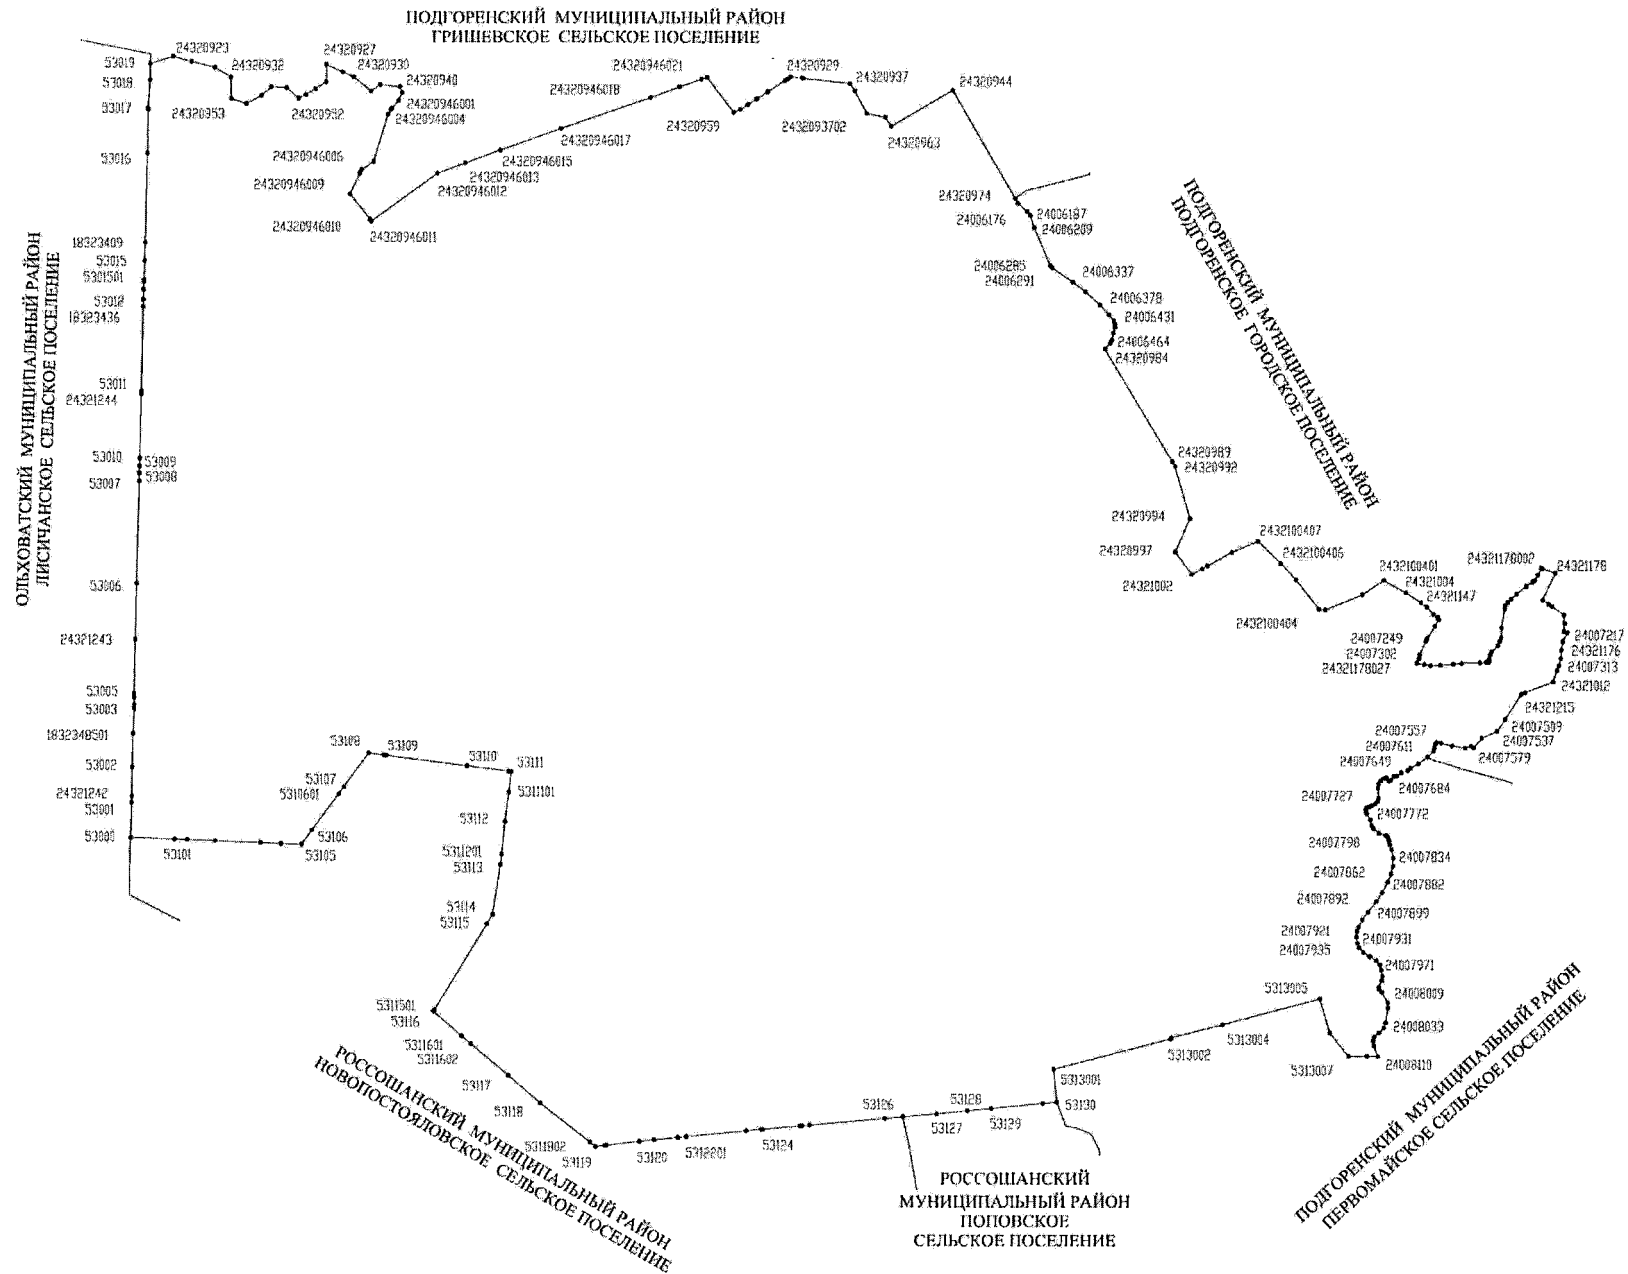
ПОДГОРЕНСКИЙ МУНИЦИПАЛЬНЫЙ РАЙОН
ГРИШЕВСКОЕ СЕЛЬСКОЕ ПОСЕЛЕНИЕ

53019
53018
53017
53016
24320923
24320932
24320927
24320930
24320940
24320953
24320952
24320946001
24320946004
24320946006
24320946009
24320946010
24320946011
24320946012
24320946013
24320946015
24320946017
24320946018
24320946021
24320959
24320929
24320937
24320944
2432093702
24320963
24320974
24006176
24006187
24006209
24006285
24006291
24006337
24006378
24006431
24006464
24320984
24320989
24320992
24320994
24320997
24321002
2432100407
2432100406
2432100404
2432100401
24321004
24321147
24321176002
24321176
24007249
24007302
24321176027
24007217
24321176
24007313
24321012
24321215
24007509
24007537
24007557
24007611
24007649
24007579
24007684
24007727
24007772
24007798
24007834
24007862
24007882
24007892
24007899
24007921
24007935
24007931
24007971
24008009
24008033
24008110
5313005
5313004
5313002
5313007
5313001
53130
53128
53129
53127
53126
53124
5312201
53120
53119
5311802
53118
53117
5311601
5311602
5311501
53116
53114
53115
5311201
53113
53112
53111
5311101
53110
53109
53108
53107
5310601
53106
53105
53101
53000
53001
24321242
53002
1832348501
53003
53005
24321243
53006
53007
53010
53009
53008
53011
24321244
18323436
53012
5301501
53015
18323409

ОЛЬХОВАТСКИЙ МУНИЦИПАЛЬНЫЙ РАЙОН
ЛИСИЧАНСКОЕ СЕЛЬСКОЕ ПОСЕЛЕНИЕ

ПОДГОРЕНСКИЙ МУНИЦИПАЛЬНЫЙ РАЙОН
ПОДГОРЕНСКОЕ ГОРОДСКОЕ ПОСЕЛЕНИЕ

ПОДГОРЕНСКИЙ МУНИЦИПАЛЬНЫЙ РАЙОН
ПЕРВОМАЙСКОЕ СЕЛЬСКОЕ ПОСЕЛЕНИЕ

РОССОШАНСКИЙ
МУНИЦИПАЛЬНЫЙ РАЙОН
ПОПОВСКОЕ
СЕЛЬСКОЕ ПОСЕЛЕНИЕ

РОССОШАНСКИЙ МУНИЦИПАЛЬНЫЙ РАЙОН
НОВОПОСТОЯЛОВСКОЕ СЕЛЬСКОЕ ПОСЕЛЕНИЕ